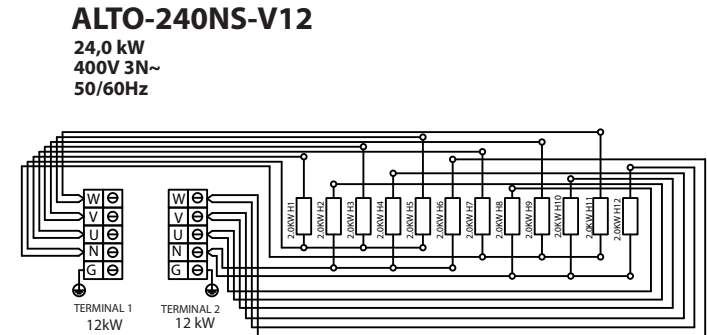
ALTO-240NS-V12
24,0 kW
400V 3N~
50/60Hz

W
V
U
N
G

W
V
U
N
G

2.0KW H1
2.0KW H2
2.0KW H3
2.0KW H4
2.0KW H5
2.0KW H6
2.0KW H7
2.0KW H8
2.0KW H9
2.0KW H10
2.0KW H11
2.0KW H12

TERMINAL 1
12kW

TERMINAL 2
12 kW